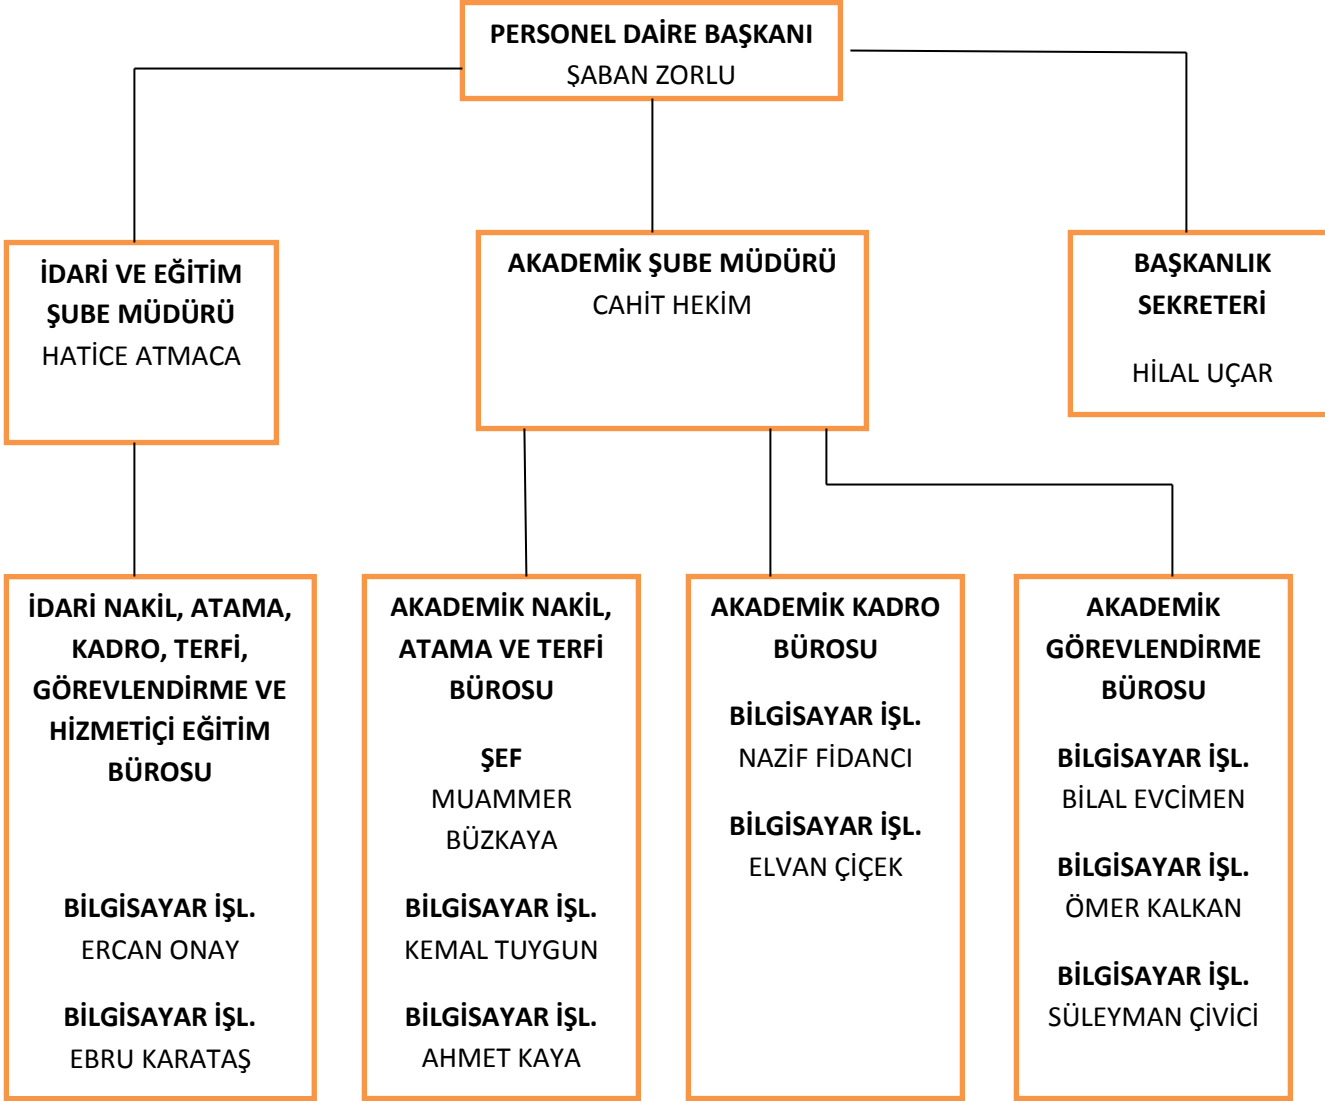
PERSONEL DAİRE BAŞKANI
ŞABAN ZORLU

İDARİ VE EĞİTİM ŞUBE MÜDÜRÜ
HATİCE ATMACA

AKADEMİK ŞUBE MÜDÜRÜ
CAHİT HEKİM

BAŞKANLIK SEKRETERİ
HİLAL UÇAR

İDARİ NAKİL, ATAMA, KADRO, TERFİ, GÖREVLENDİRME VE HİZMETİÇİ EĞİTİM BÜROSU

BİLGİSAYAR İŞL.
ERCAN ONAY

BİLGİSAYAR İŞL.
EBRU KARATAŞ

AKADEMİK NAKİL, ATAMA VE TERFİ BÜROSU

ŞEF
MUAMMER BÜZKAYA

BİLGİSAYAR İŞL.
KEMAL TUYGUN

BİLGİSAYAR İŞL.
AHMET KAYA

AKADEMİK KADRO BÜROSU

BİLGİSAYAR İŞL.
NAZİF FİDANCI

BİLGİSAYAR İŞL.
ELVAN ÇİÇEK

AKADEMİK GÖREVLENDİRME BÜROSU

BİLGİSAYAR İŞL.
BİLAL EVCİMEN

BİLGİSAYAR İŞL.
ÖMER KALKAN

BİLGİSAYAR İŞL.
SÜLEYMAN ÇİVİCİ